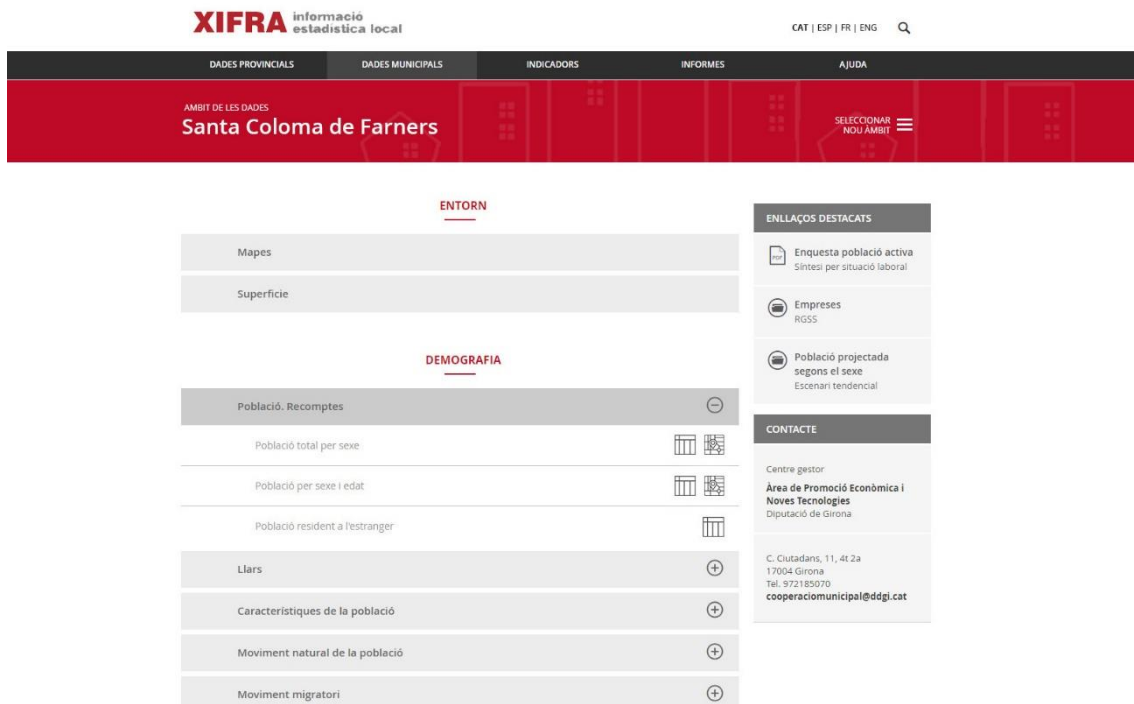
XIFRA informació estadística local

CAT | ESP | FR | ENG

DADES PROVINCIALS
DADES MUNICIPALS
INDICADORS
INFORMES
AJUDA

AMBIT DE LES DADES
Santa Coloma de Farners

SELECCIONAR NOU ÀMBIT

ENTORN

Mapes

Superfície

DEMOGRAFIA

Població. Recomptes

Població total per sexe

Població per sexe i edat

Població resident a l'estranger

Llars

Característiques de la població

Moviment natural de la població

Moviment migratori

ENLLAÇOS DESTACATS

Enquesta població activa
Síntesi per situació laboral

Empreses
RGSS

Població projectada segons el sexe
Escenari tendencial

CONTACTE

Centre gestor
Àrea de Promoció Econòmica i Noves Tecnologies
Diputació de Girona

C. Ciutadans, 11, 4t 2a
17004 Girona
Tel. 972185070
cooperaciomunicipal@ddgi.cat